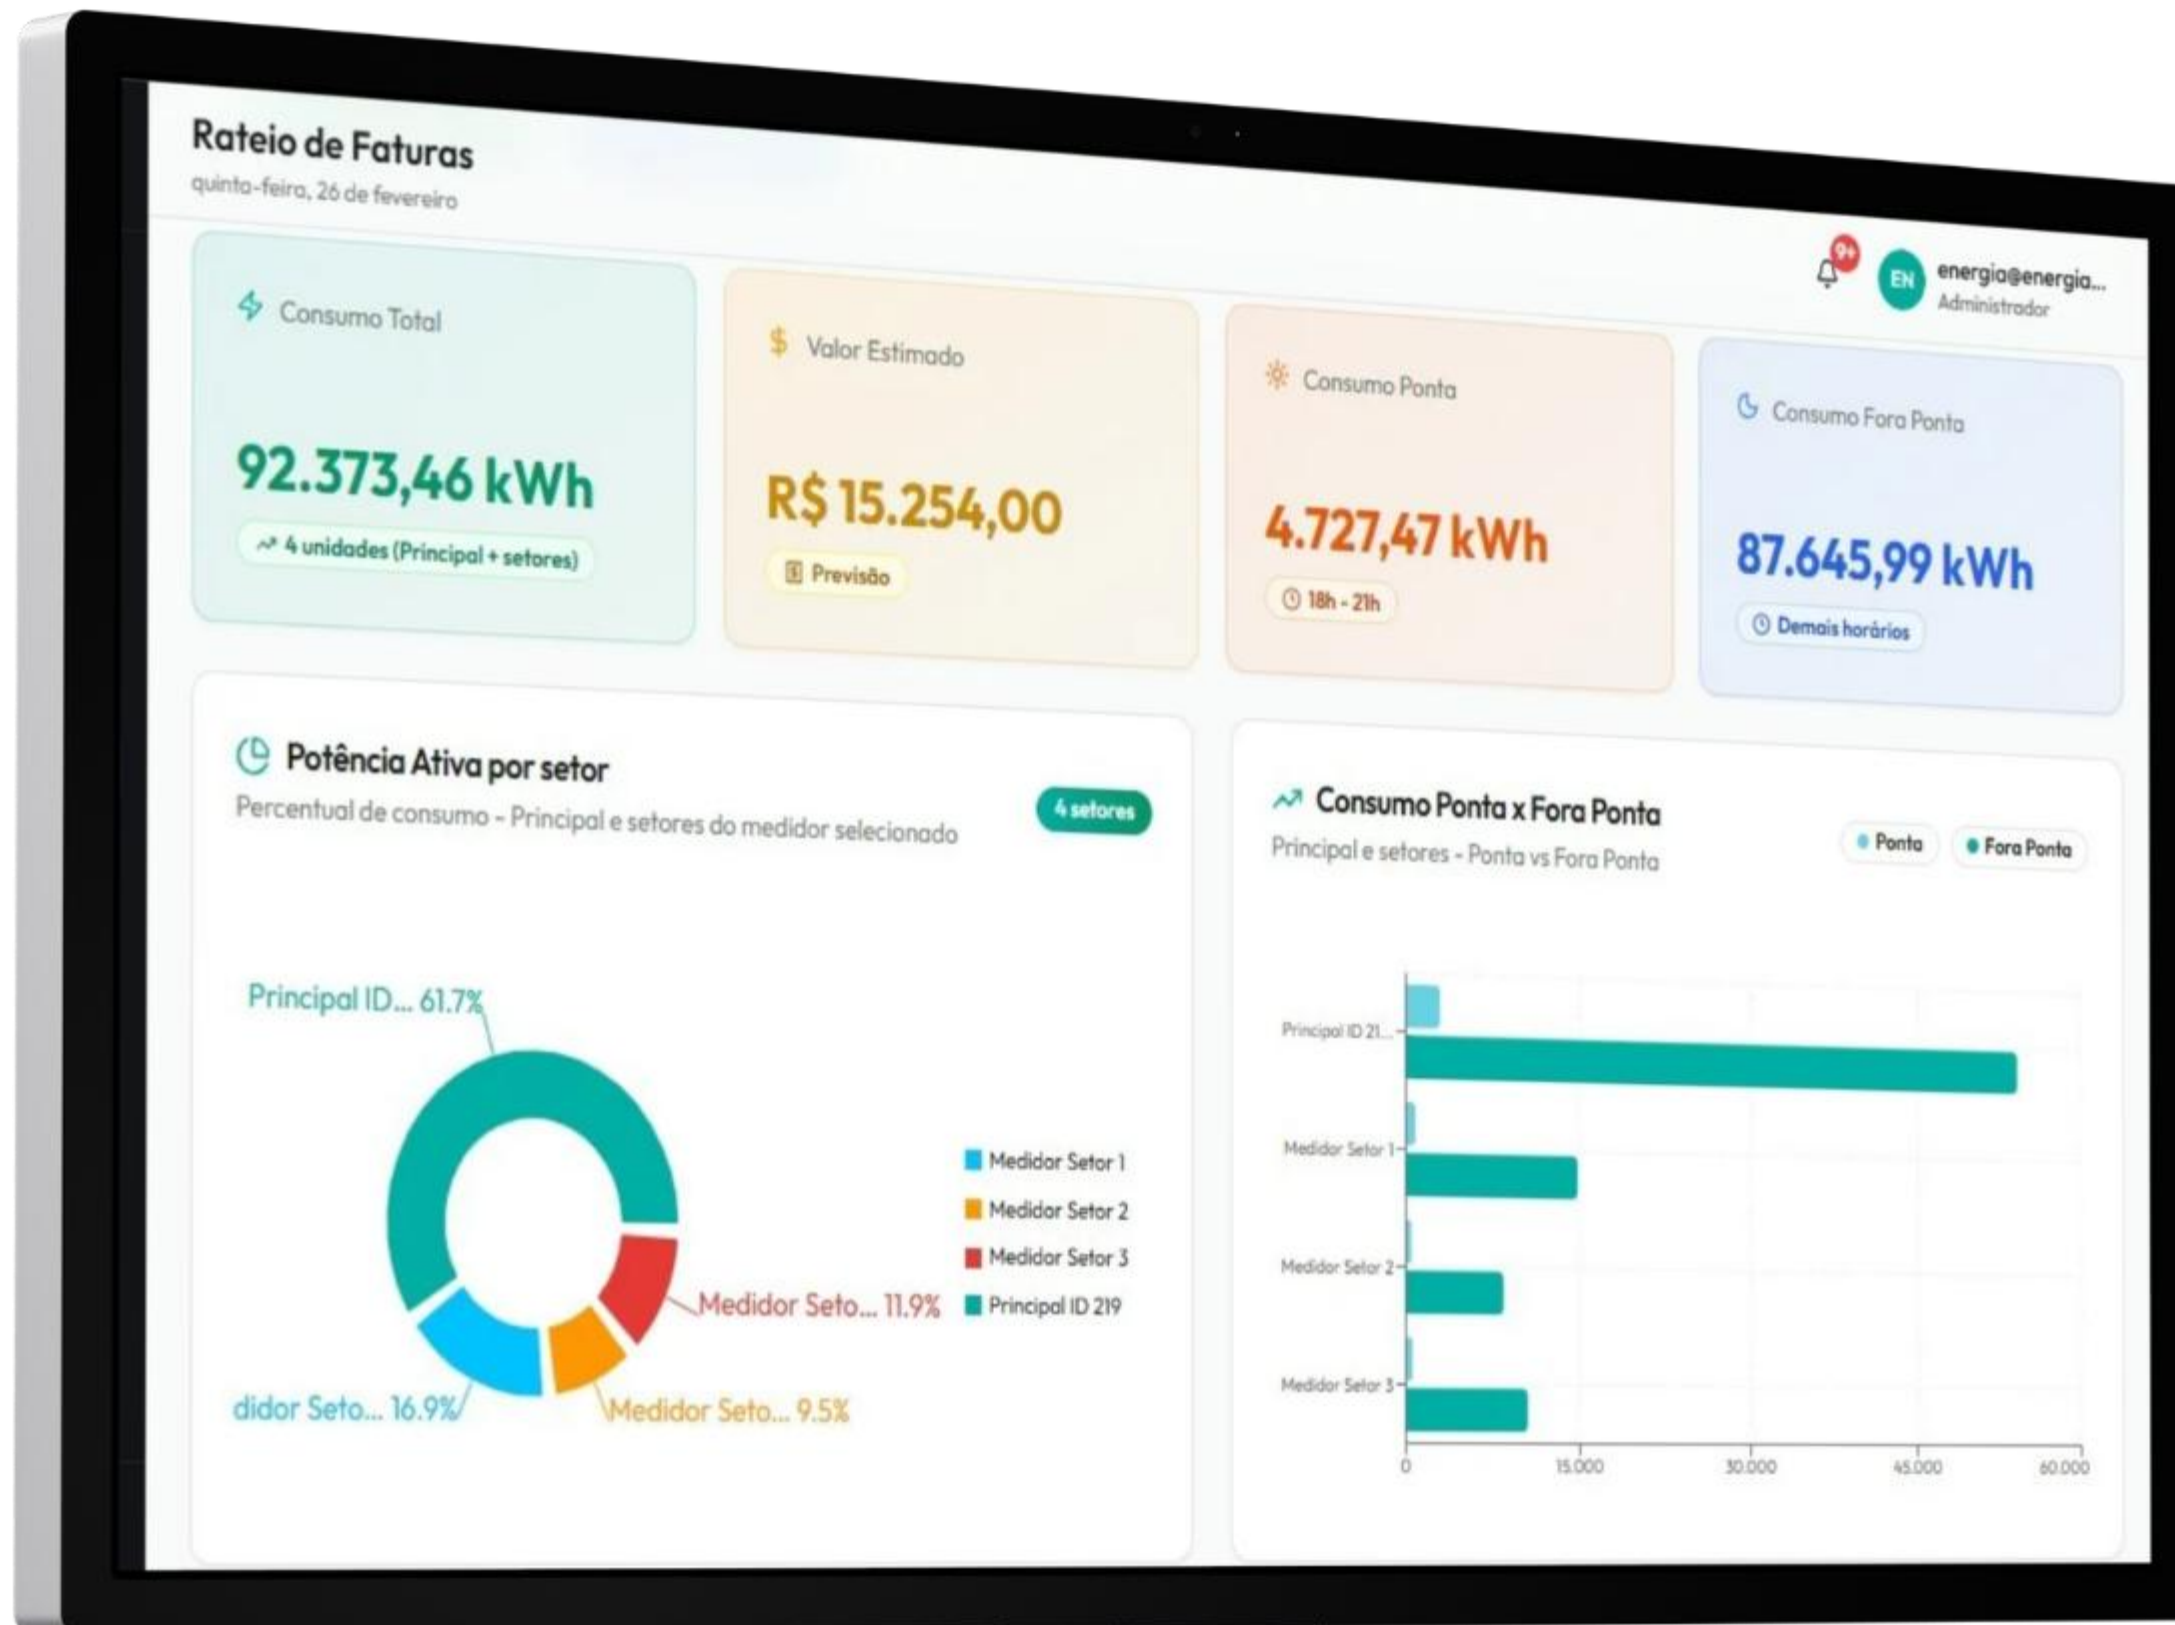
Rateio de Faturas
quinta-feira, 26 de fevereiro

9+
EN
energia@energia...
Administrador

Consumo Total
92.373,46 kWh
4 unidades (Principal + setores)

$ Valor Estimado
R$ 15.254,00
Previsão

Consumo Ponta
4.727,47 kWh
18h - 21h

Consumo Fora Ponta
87.645,99 kWh
Demais horários

Potência Ativa por setor
Percentual de consumo - Principal e setores do medidor selecionado
4 setores

Principal ID... 61.7%
Medidor Seto... 11.9%
didor Seto... 16.9%
Medidor Seto... 9.5%

Medidor Setor 1
Medidor Setor 2
Medidor Setor 3
Principal ID 219

Consumo Ponta x Fora Ponta
Principal e setores - Ponta vs Fora Ponta
Ponta
Fora Ponta

Principal ID 21...
Medidor Setor 1
Medidor Setor 2
Medidor Setor 3
0
15.000
30.000
45.000
60.000